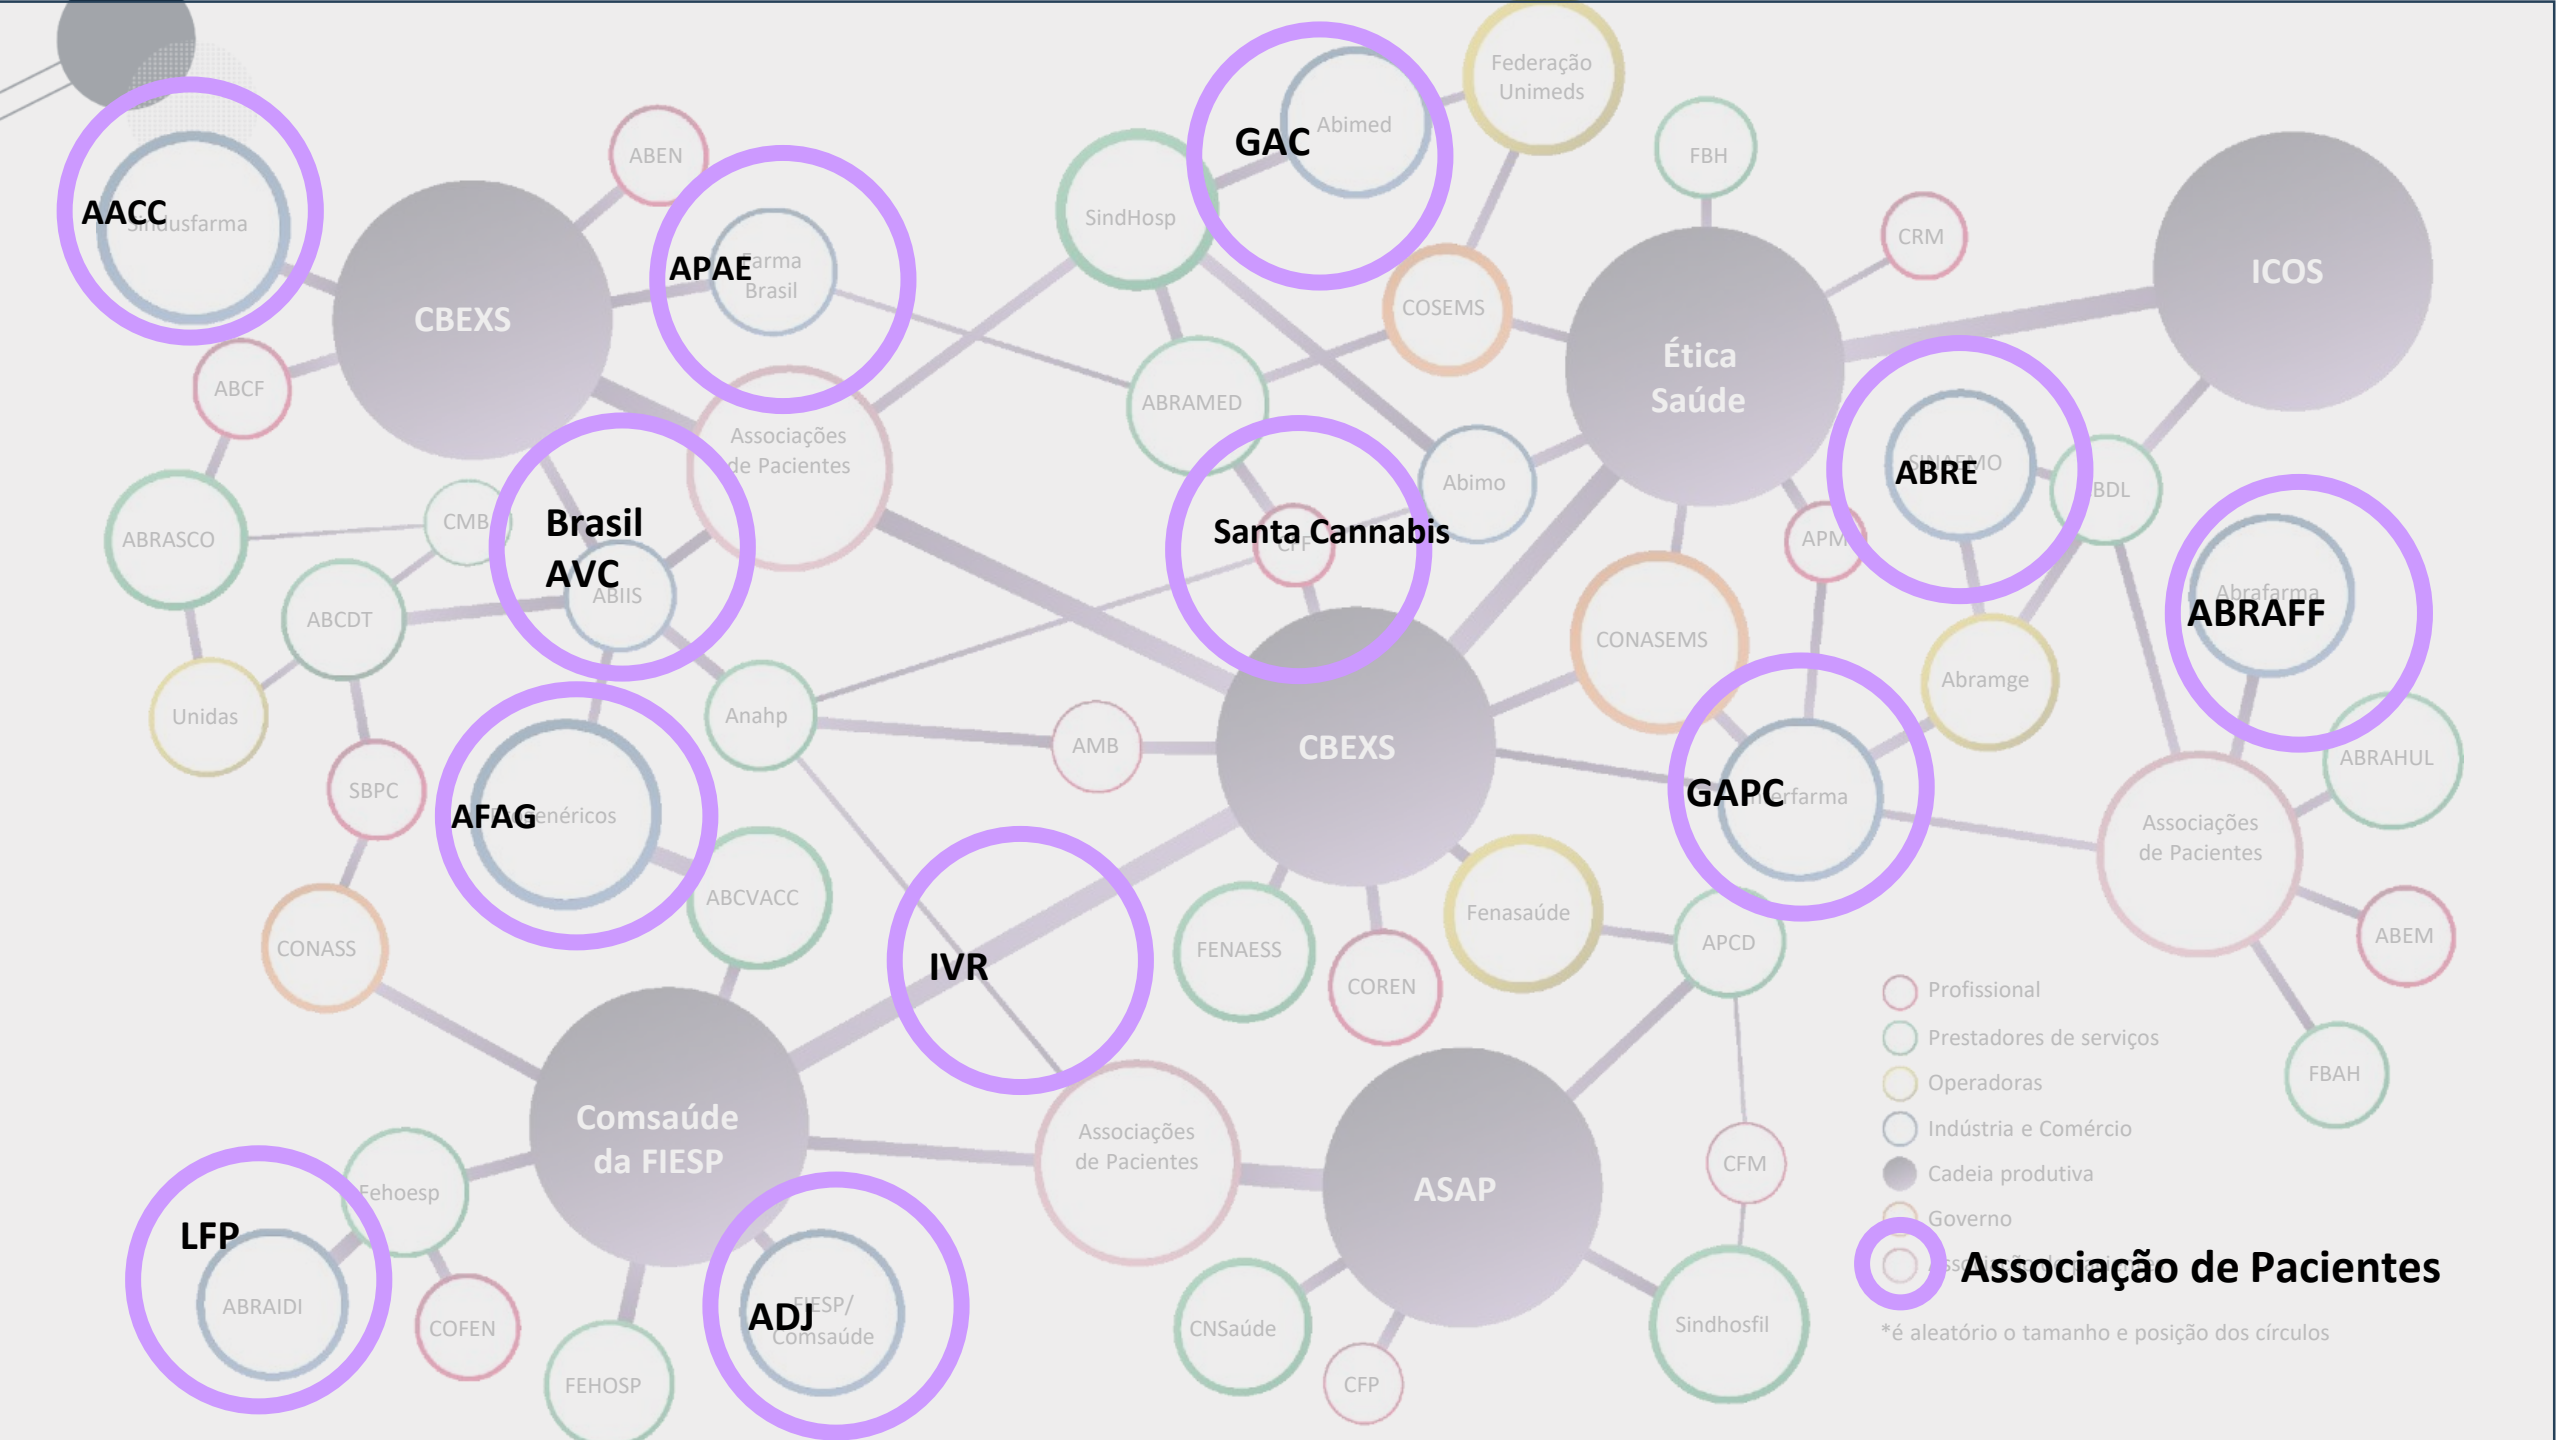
AACC
Sindusfarma
ABEN
APAE
Farma Brasil
CBEXS
ABCF
SindHosp
GAC
Abimed
Federação Unimeds
FBH
CRM
ICOS
COSEMS
Ética Saúde
ABRAMED
Associações de Pacientes
Brasil AVC
ABIIS
CMB
ABRASCO
ABCDT
Unidas
Santa Cannabis
CFF
Abimo
ABRE
SINAEMO
BDL
APM
ABRAFF
Abrafarma
CONASEMS
Abramge
Anahp
AMB
CBEXS
SBPC
AFAG
Genéricos
ABCVACC
GAPC
Interfarma
ABRAHUL
Associações de Pacientes
CONASS
IVR
FENAESS
COREN
Fenasaúde
APCD
ABEM
Profissional
Prestadores de serviços
Operadoras
Indústria e Comércio
Cadeia produtiva
Governo
FBAH
Comsaúde da FIESP
Associações de Pacientes
ASAP
CFM
LFP
Fehoesp
ABRAIDI
COFEN
FEHOSP
ADJ
FIESP/ Comsaúde
CNSaúde
CFP
Sindhosfil
Associação de Pacientes
*é aleatório o tamanho e posição dos círculos